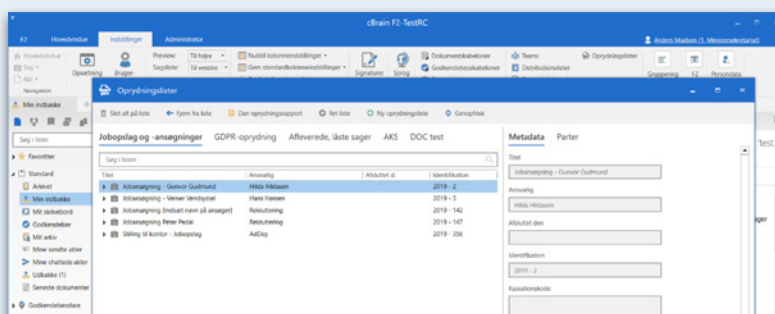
cBrain F2-TestRC

F2 Hovedvindue Indstillinger Administrator

Anders Madsen (1. Ministerkontor)

Hovedvindue
Søg
Alt
Opsætning Bruger
Navigation

Preview: Til højre
Søgeliste: Til venstre

Nulstil kolonneindstillinger
Gem standardkolonneindstillinger

Signaturer Sprog

Dokumentskabeloner
Godkendelsesskabeloner

Teams
Distributionslister

Oprydningslister

Gruppering F2 Persondata

Min indbakke

Søg i lister

Favoritter
Standard
Arkivet
Min indbakke
Mit skrivebord
Godkendelser
Mit arkiv
Mine sendte akter
Mine chattede akter
Udbakke (1)
Seneste dokumenter
Godkendelsesbase

Oprydningslister

Slet alt på liste   Fjern fra liste   Dan oprydningsrapport   Ret liste   Ny oprydningsliste   Genopfrisk

Jobopslag og -ansøgninger   GDPR-oprydning   Afleverede, låste sager   AKS   DOC test

Søg i listen

| Titel | Ansvarlig | Afsluttet d. | Identifikation |
|---|---|---|---|
| Jobansøgning - Gunvor Gudmund | Hilda Hildasen | | 2019 - 2 |
| Jobansøgning - Verner Vendsyssel | Hans Hansen | | 2019 - 3 |
| Jobansøgning (Indsæt navn på ansøger) | Rekruttering | | 2019 - 142 |
| Jobansøgning Peter Petail | Rekruttering | | 2019 - 147 |
| Stilling til kontor - Jobopslag | AdDep | | 2019 - 356 |

Metadata   Parter

Titel
Jobansøgning - Gunvor Gudmund
Ansvarlig
Hilda Hildasen
Afsluttet den
Identifikation
2019 - 2
Kassationskode

test
ager